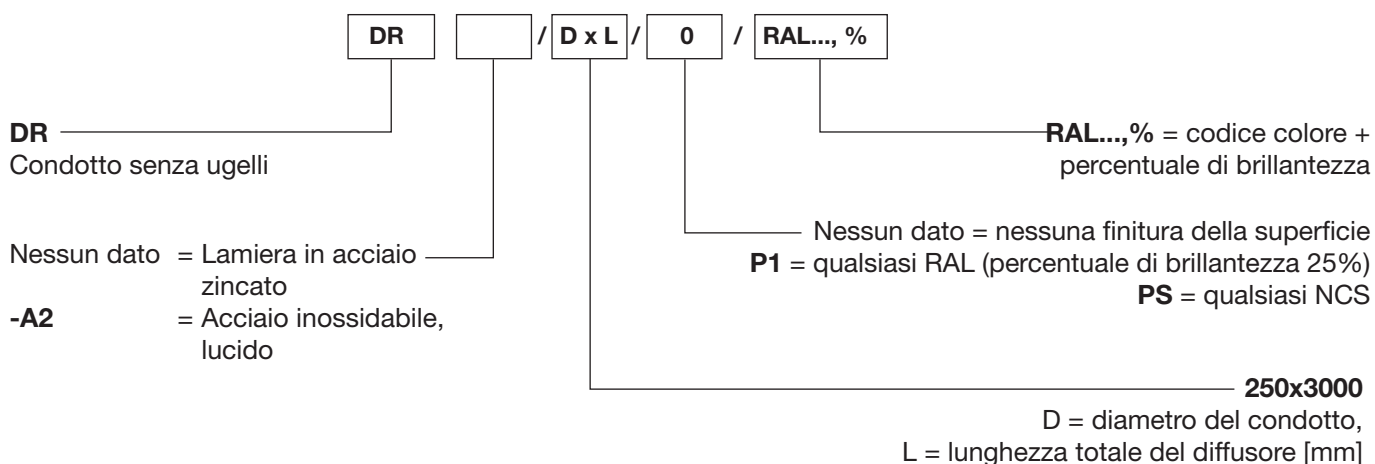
DR / D x L / 0 / RAL..., %

DR
Condotto senza ugelli

RAL...,% = codice colore + percentuale di brillantezza

Nessun dato = nessuna finitura della superficie
P1 = qualsiasi RAL (percentuale di brillantezza 25%)
PS = qualsiasi NCS

Nessun dato = Lamiera in acciaio zincato
-A2 = Acciaio inossidabile, lucido

250x3000
D = diametro del condotto,
L = lunghezza totale del diffusore [mm]